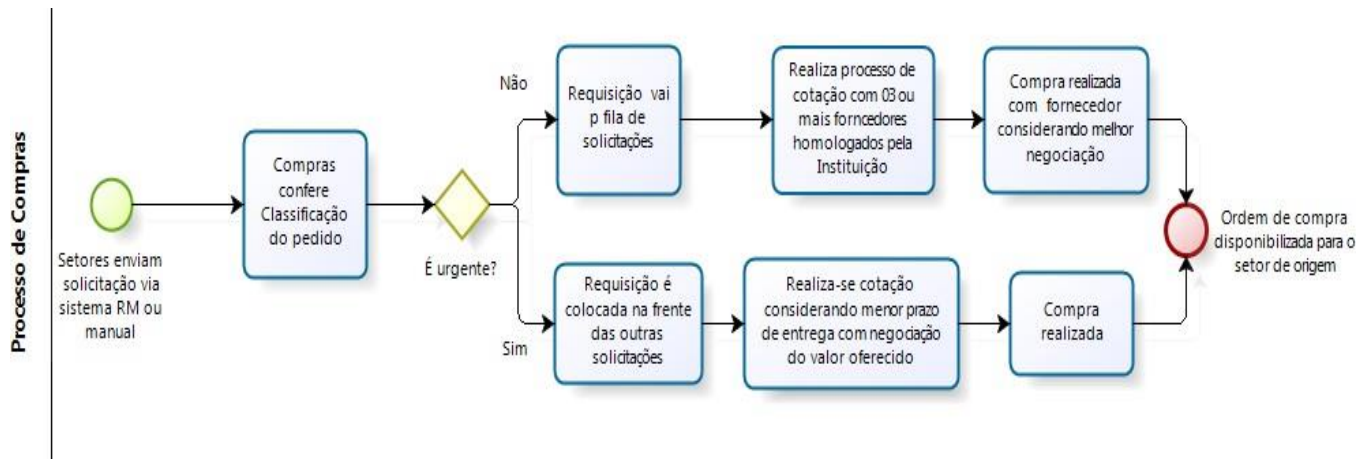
Processo de Compras

Setores enviam solicitação via sistema RM ou manual

Compras confere Classificação do pedido

É urgente?

Não

Requisição vai p fila de solicitações

Realiza processo de cotação com 03 ou mais forncedores homologados pela Instituição

Compra realizada com fornecedor considerando melhor negociação

Sim

Requisição é colocada na frente das outras solicitações

Realiza-se cotação considerando menor prazo de entrega com negociação do valor oferecido

Compra realizada

Ordem de compra disponibilizada para o setor de origem